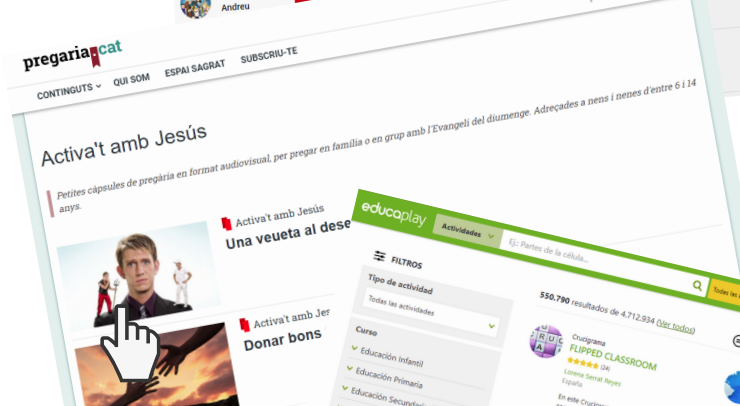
Andreu

pregaria.cat

CONTINGUTS QUI SOM ESPAI SAGRAT SUBSCRIU-TE

Activa't amb Jesús

Petites càpsules de pregària en format audiovisual, per pregar en família o en grup amb l'Evangeli del diumenge. Adreçades a nens i nenes d'entre 6 i 14 anys.

Activa't amb Jesús
Una veueta al dese

Activa't amb Jes
Donar bons

educaplay

Actividades

Ej.: Partes de la célula...

FILTROS

Tipo de actividad

Todas las actividades

Curso

Educación Infantil

Educación Primaria

Educación Secund

550.790 resultados de 4.712.934 (Ver todos)

Todas las

Crucigrama
FLIPPED CLASSROOM
(24)
Lorena Serrat Reyes
España

En este Crucigr